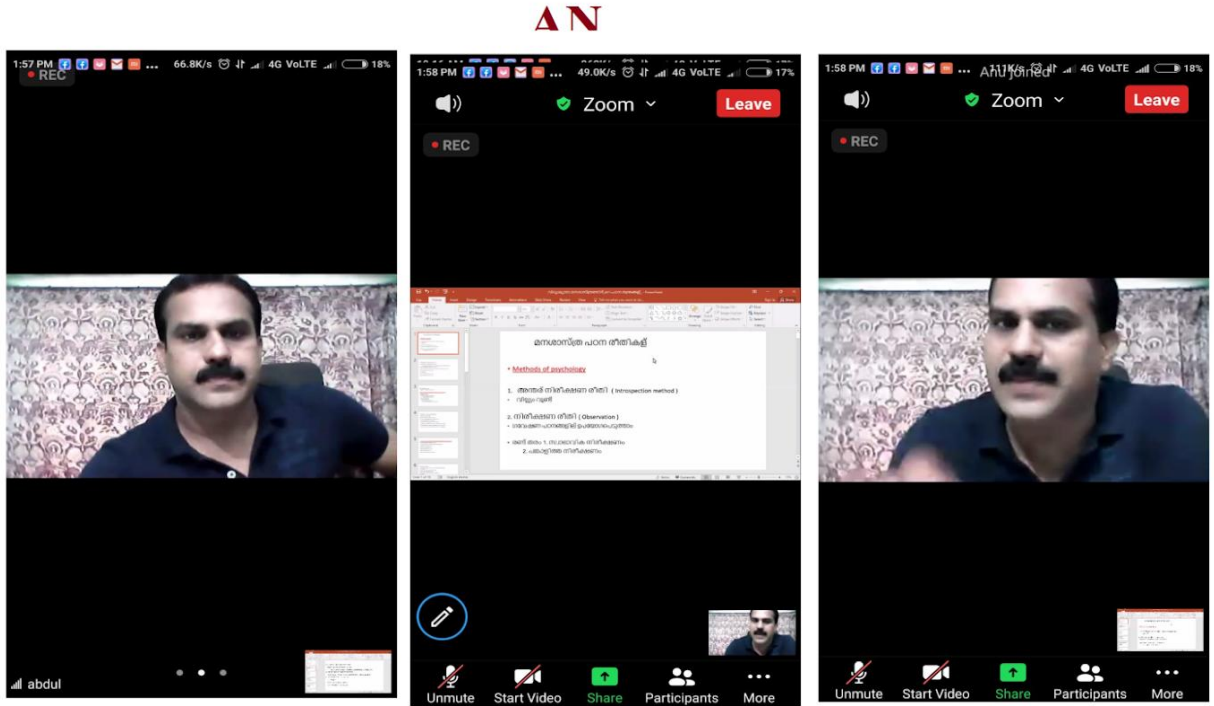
AN

1:57 PM ... 66.8K/s 4G VoLTE 18%
REC

abdul

1:58 PM ... 49.0K/s 4G VoLTE 17%
Zoom
Leave
REC

മനശാസ്ത്ര പഠന രീതികള്‍

• Methods of psychology

1. അന്തര്‍ നിരീക്ഷണ രീതി ( Introspection method )
• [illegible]

2. നിരീക്ഷണ രീതി ( Observation )
• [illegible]

• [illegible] 1. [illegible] നിരീക്ഷണം
2. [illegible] നിരീക്ഷണം

Unmute
Start Video
Share
Participants
More

1:58 PM ... Anu joined 4G VoLTE 18%
Zoom
Leave
REC

Unmute
Start Video
Share
Participants
More